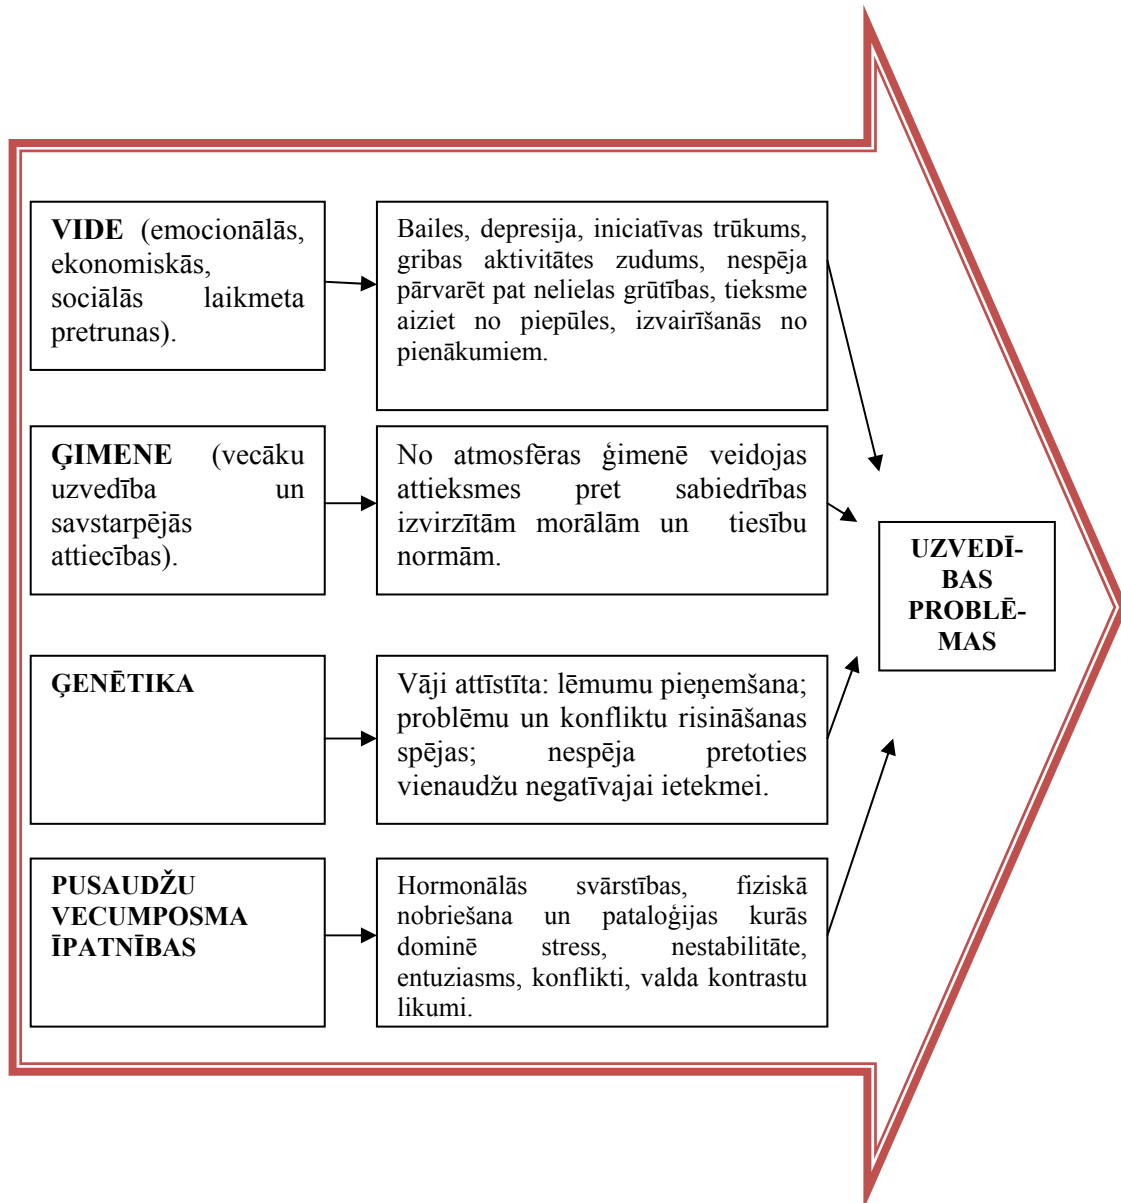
VIDE (emocionālās, ekonomiskās, sociālās laikmeta pretrunas).

Bailes, depresija, iniciatīvas trūkums, gribas aktivitātes zudums, nespēja pārvarēt pat nelielas grūtības, tieksme aiziet no piepūles, izvairīšanās no pienākumiem.

ĢIMENE (vecāku uzvedība un savstarpējās attiecības).

No atmosfēras ģimenē veidojas attieksmes pret sabiedrības izvirzītām morālām un tiesību normām.

ĢENĒTIKA

Vāji attīstīta: lēmumu pieņemšana; problēmu un konfliktu risināšanas spējas; nespēja pretoties vienaudžu negatīvajai ietekmei.

PUSAUDŽU VECUMPOSMA ĪPATNĪBAS

Hormonālās svārstības, fiziskā nobriešana un pataloģijas kurās dominē stress, nestabilitāte, entuziasms, konflikti, valda kontrastu likumi.

UZVEDĪBAS PROBLĒMAS